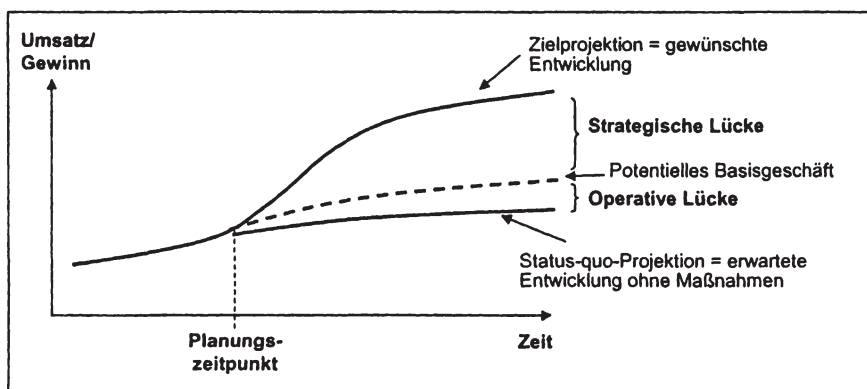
Umsatz/
Gewinn

Zielprojektion = gewünschte Entwicklung

Strategische Lücke

Potentielles Basisgeschäft

Operative Lücke

Status-quo-Projektion = erwartete Entwicklung ohne Maßnahmen

Planungszeitpunkt

Zeit